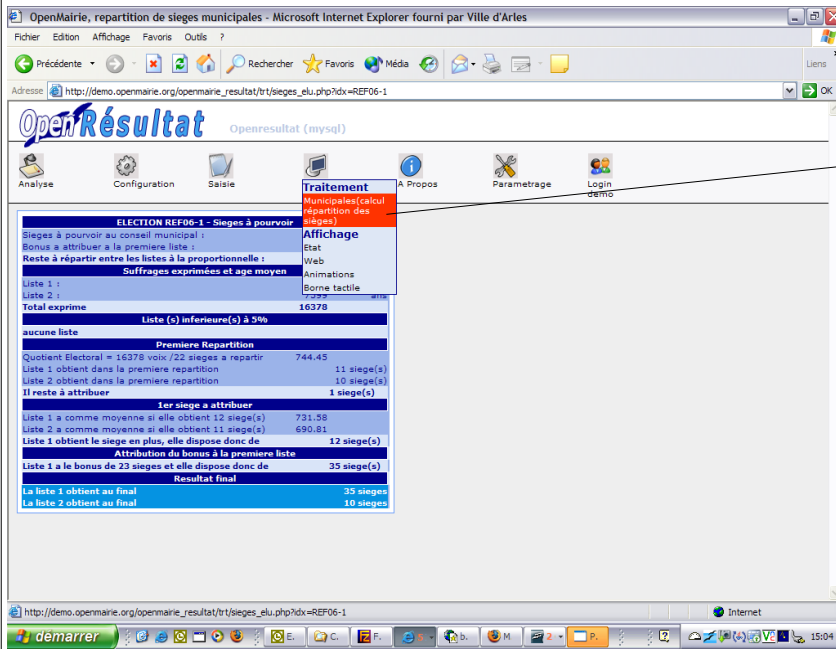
OpenMairie, repartition de sieges municipales - Microsoft Internet Explorer fourni par Ville d'Arles

Fichier Edition Affichage Favoris Outils ?

Précédente Rechercher Favoris Média

Liens

Adresse http://demo.openmairie.org/openmairie_resultat/trt/sieges_elu.php?idx=REF06-1

OK

OpenRésultat Openresultat (mysql)

Analyse Configuration Saisie A Propos Parametrage Login demo

Traitement
Municipales(calcul répartition des sièges)
Affichage
Etat
Web
Animations
Borne tactile

| ELECTION REF06-1 - Sieges à pourvoir | |
|---|---|
| Sieges à pourvoir au conseil municipal : | |
| Bonus a attribuer a la premiere liste : | |
| Reste à répartir entre les listes à la proportionnelle : | |
| Suffrages exprimées et age moyen | |
| Liste 1 : | |
| Liste 2 : | 7399 ans |
| Total exprime | 16378 |
| Liste (s) inferieure(s) à 5% | |
| aucune liste | |
| Premiere Repartition | |
| Quotient Electoral = 16378 voix /22 sieges a repartir | 744.45 |
| Liste 1 obtient dans la premiere repartition | 11 siege(s) |
| Liste 2 obtient dans la premiere repartition | 10 siege(s) |
| Il reste à attribuer | 1 siege(s) |
| 1er siege a attribuer | |
| Liste 1 a comme moyenne si elle obtient 12 siege(s) | 731.58 |
| Liste 2 a comme moyenne si elle obtient 11 siege(s) | 690.81 |
| Liste 1 obtient le siege en plus, elle dispose donc de | 12 siege(s) |
| Attribution du bonus à la premiere liste | |
| Liste 1 a le bonus de 23 sieges et elle dispose donc de | 35 siege(s) |
| Resultat final | |
| La liste 1 obtient au final | 35 sieges |
| La liste 2 obtient au final | 10 sieges |

http://demo.openmairie.org/openmairie_resultat/trt/sieges_elu.php?idx=REF06-1

Internet

démarrer E. C. F. b. M 2 P. 15:04